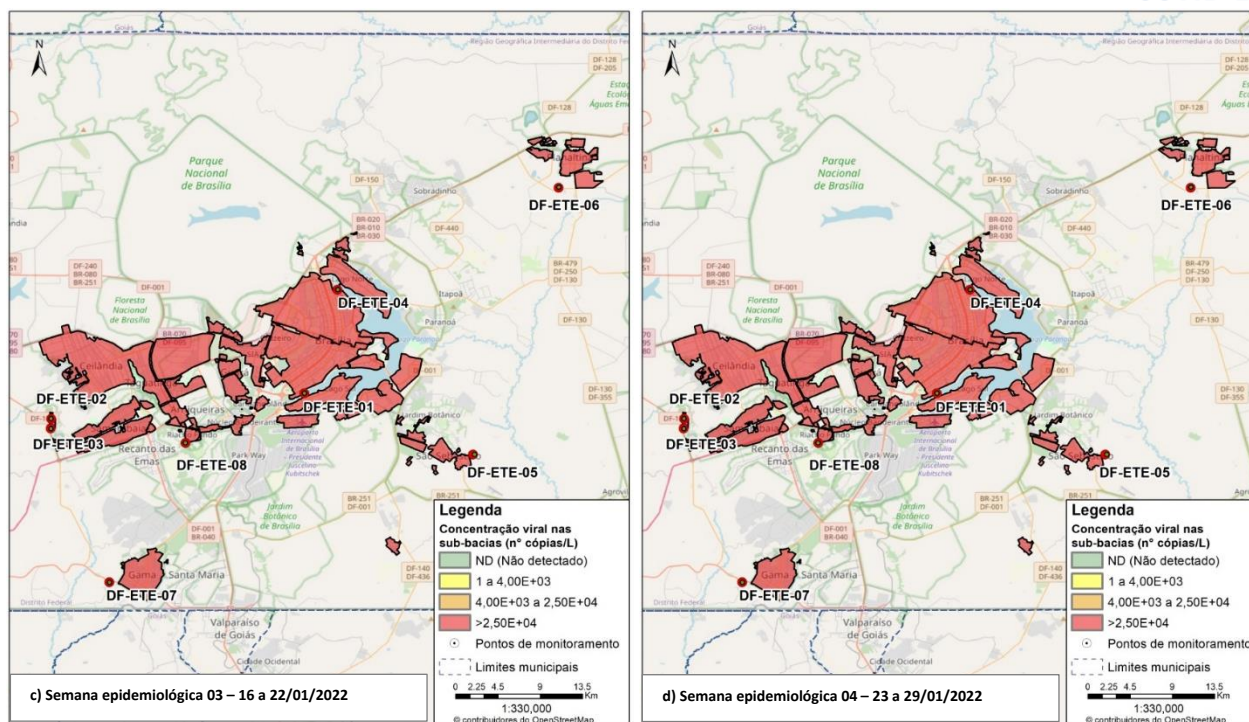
Goiás

N

Região Geográfica Intermediária do Distrito Federal

Parque Nacional de Brasília

DF-128 DF-205

Estação Ecológica Águas Emendadas

DF-128

DF-150

Sobradinho

DF-ETE-06

BR-020 BR-010 BR-030

DF-440

DF-240 BR-080 BR-251

BR-479 DF-250 DF-130

DF-001

Floresta Nacional de Brasília

DF-ETE-04

Itapoã

Paranoá

DF-130

Ceilândia

DF-ETE-02

DF-ETE-01

DF-130 DF-355

DF-ETE-03

Arniqueiras

Jardim Botânico

Recanto das Emas

DF-ETE-08

Park Way

Aeroporto Internacional de Brasília - Presidente Juscelino Kubitschek

DF-ETE-05

Jardim Botânico de Brasília

BR-251 DF-001

DF-001 BR-040

DF-140 DF-436

Gama

Santa Maria

DF-ETE-07

Distrito Federal

Valparaíso de Goiás

Cidade Ocidental

Legenda
Concentração viral nas sub-bacias (n° cópias/L)
ND (Não detectado)
1 a 4,00E+03
4,00E+03 a 2,50E+04
>2,50E+04
Pontos de monitoramento
Limites municipais

0 2,25 4,5 9 13,5 Km
1:330,000
© contribuidores do OpenStreetMap

c) Semana epidemiológica 03 – 16 a 22/01/2022

Goiás

N

Região Geográfica Intermediária do Distrito Federal

Parque Nacional de Brasília

DF-128 DF-205

Estação Ecológica Águas Emendadas

DF-128

DF-150

Sobradinho

DF-ETE-06

BR-020 BR-010 BR-030

DF-440

DF-240 BR-080 BR-251

BR-479 DF-250 DF-130

DF-001

Floresta Nacional de Brasília

DF-ETE-04

Itapoã

Paranoá

DF-130

DF-ETE-02

DF-ETE-01

DF-130 DF-355

DF-ETE-03

Arniqueiras

Jardim Botânico

Recanto das Emas

DF-ETE-08

Park Way

DF-ETE-05

Jardim Botânico de Brasília

BR-251 DF-001

DF-001 BR-040

DF-140 DF-436

Gama

Santa Maria

DF-ETE-07

Distrito Federal

Valparaíso de Goiás

Cidade Ocidental

Legenda
Concentração viral nas sub-bacias (n° cópias/L)
ND (Não detectado)
1 a 4,00E+03
4,00E+03 a 2,50E+04
>2,50E+04
Pontos de monitoramento
Limites municipais

0 2,25 4,5 9 13,5 Km
1:330,000
© contribuidores do OpenStreetMap

d) Semana epidemiológica 04 – 23 a 29/01/2022